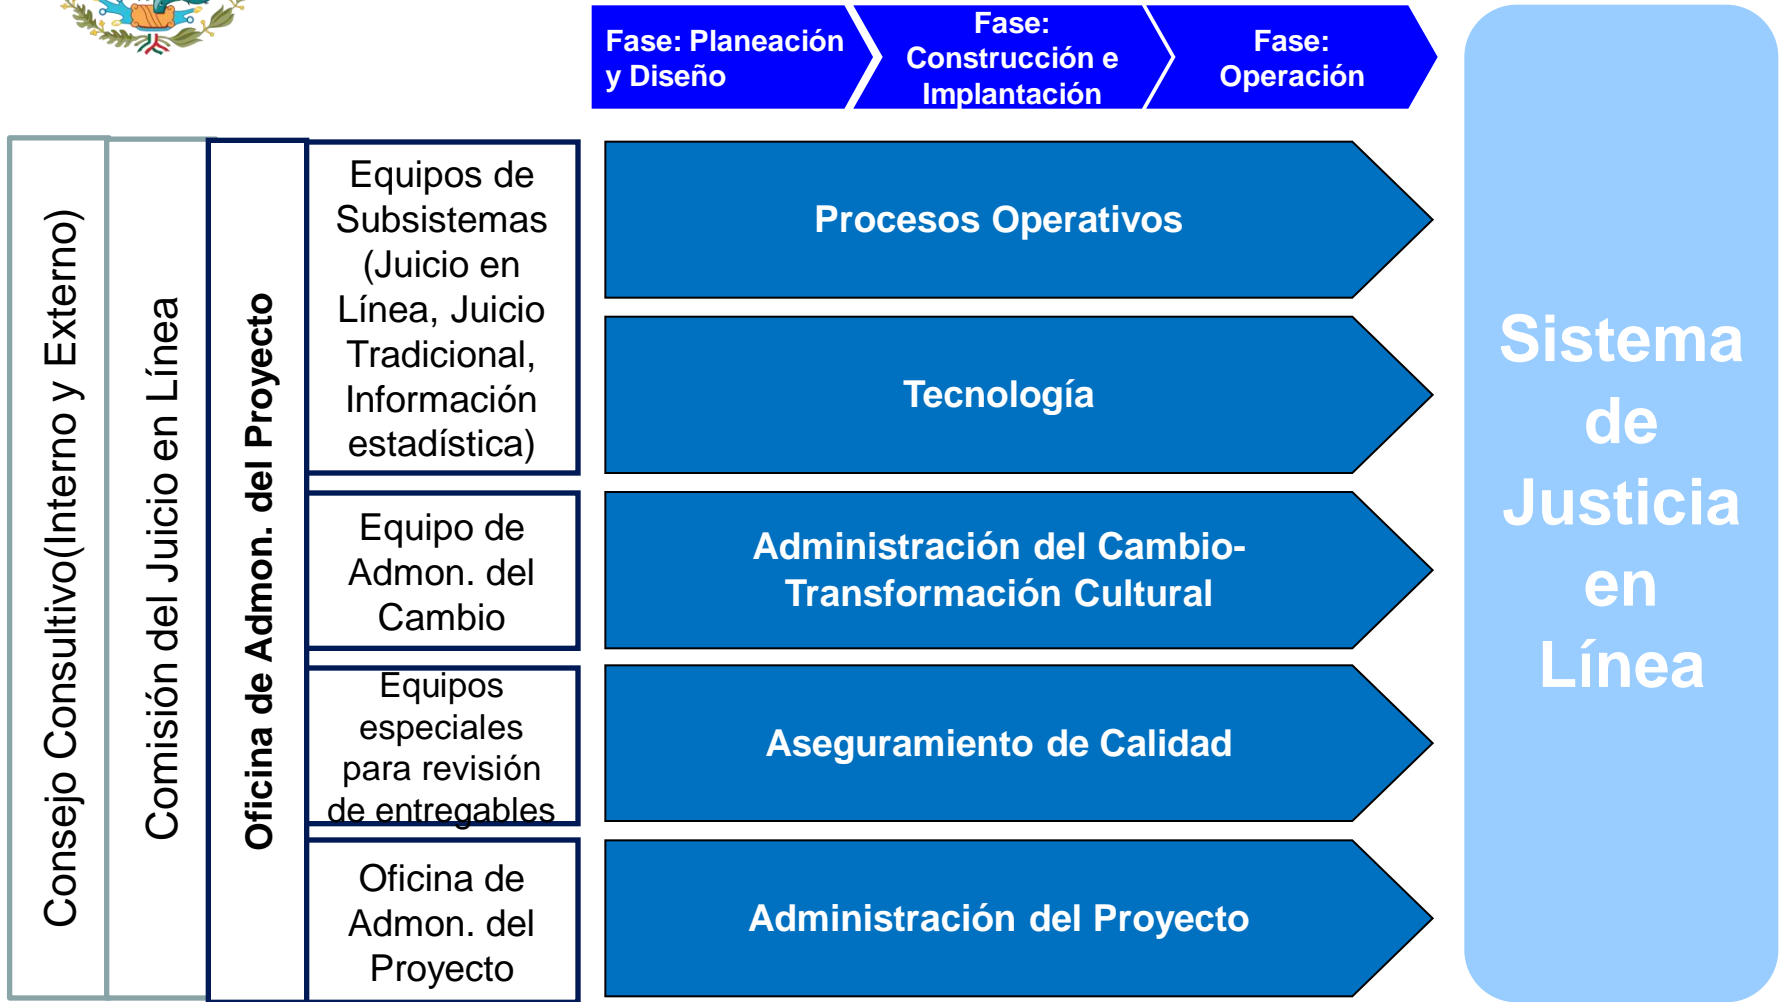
Fase: Planeación y Diseño

Fase: Construcción e Implantación

Fase: Operación

Consejo Consultivo(Interno y Externo)

Comisión del Juicio en Línea

Oficina de Admon. del Proyecto

Equipos de Subsistemas (Juicio en Línea, Juicio Tradicional, Información estadística)

Equipo de Admon. del Cambio

Equipos especiales para revisión de entregables

Oficina de Admon. del Proyecto

Procesos Operativos

Tecnología

Administración del Cambio- Transformación Cultural

Aseguramiento de Calidad

Administración del Proyecto

Sistema de Justicia en Línea